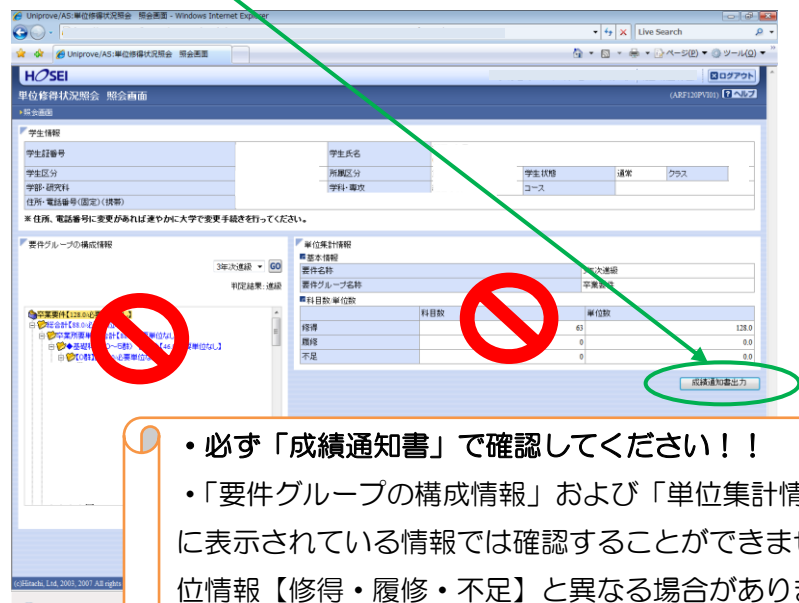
Uniprove/AS:単位修得状況照会 照会画面 - Windows Internet Explorer

Live Search

Uniprove/AS:単位修得状況照会 照会画面

ページ(P) ツール(O)

HOSEI

ログアウト

単位修得状況照会 照会画面

(ARF120PVI01) ヘルプ

照会画面

学生情報

| 学生証番号 | | 学生氏名 | | | | |
|---|---|---|---|---|---|---|
| 学生区分 | | 所属区分 | | 学生状態 | 通常 | クラス |
| 学部・研究科 | | 学科・専攻 | | コース | | |
| 住所・電話番号(固定)(携帯) | | | | | | |

※ 住所、電話番号に変更があれば速やかに大学で変更手続きを行ってください。

要件グループの構成情報

3年次連続 GO

判定結果：連続

卒業要件【128.0(必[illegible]

単位集計情報

基本情報

| 要件名称 | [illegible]次連続 |
|---|---|
| 要件グループ名称 | 卒業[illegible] |

科目数・単位数

| | 科目数 | 単位数 |
|---|---|---|
| 修得 | 63 | 128.0 |
| 履修 | 0 | 0.0 |
| 不足 | 0 | 0.0 |

成績通知書出力

(c)Hitachi, Ltd. 2003, 2007 All rights

・必ず「成績通知書」で確認してください！！

・「要件グループの構成情報」および「単位集計情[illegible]に表示されている情報では確認することができま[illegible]位情報【修得・履修・不足】と異なる場合がありま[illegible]